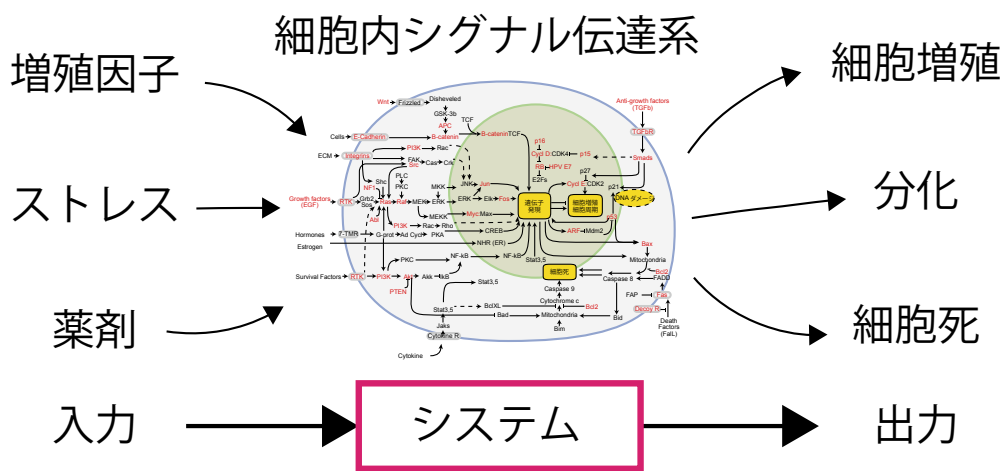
細胞内シグナル伝達系

増殖因子

ストレス

薬剤

入力

システム

出力

細胞増殖

分化

細胞死

Wnt Frizzled Disheveled GSK-3b APC B-catenin TCF B-catenin TCF Cells E-Cadherin ECM Integrins FAK Cas Crk PI3K Rac Src Shc PLC PKC NF1 Grb2 Sos Ras Raf MEK ERK Elk Fos JNK Jun MKK MEKK Myc:Max Abl PI3K Rac Rho Growth factors (EGF) RTK Hormones 7-TMR G-prot Ad Cycl PKA CREB Estrogen NHR (ER) PKC NF-kB NF-kB Survival Factors RTK PI3K Akt Akt IkK IkB PTEN Stat3,5 Stat3,5 Jaks Cytokine R Cytokine BclXL Bad Bcl2 Cytochrome c Mitochondria Bim Bid Caspase 9 Caspase 8 FADD FAP Fas Decoy R Death Factors (FasL) Mitochondria Bax BclX Stat3,5 遺伝子発現 細胞増殖 細胞周期 DNAダメージ 細胞死 p16 Cycl D CDK4 p15 RB HPV E7 E2Fs p27 Cycl E CDK2 p21 p53 ARF Mdm2 Smads TGFbR Anti-growth factors (TGFb)